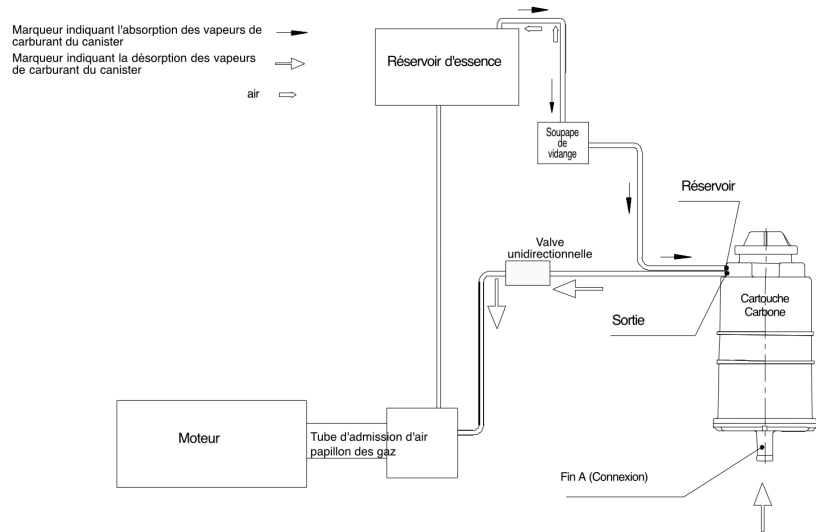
Marqueur indiquant l'absorption des vapeurs de carburant du canister

Marqueur indiquant la désorption des vapeurs de carburant du canister

air

Réservoir d'essence

Soupape de vidange

Réservoir

Valve unidirectionnelle

Cartouche Carbone

Sortie

Moteur

Tube d'admission d'air papillon des gaz

Fin A (Connexion)